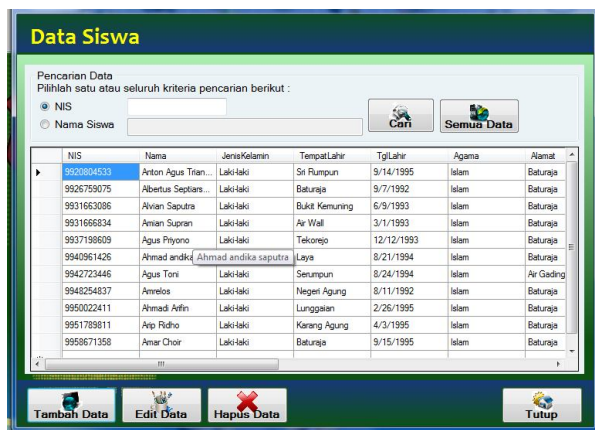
Data Siswa

Pencarian Data
Pilihlah satu atau seluruh kriteria pencarian berikut :

NIS

Nama Siswa

Cari

Semua Data

| NIS | Nama | JenisKelamin | TempatLahir | TglLahir | Agama | Alamat |
|---|---|---|---|---|---|---|
| 9920804533 | Anton Agus Trian... | Laki-laki | Sri Rumpun | 9/14/1995 | Islam | Baturaja |
| 9926759075 | Albertus Septiars... | Laki-laki | Baturaja | 9/7/1992 | Islam | Baturaja |
| 9931663086 | Alvian Saputra | Laki-laki | Bukit Kemuning | 6/9/1993 | Islam | Baturaja |
| 9931666834 | Amian Supran | Laki-laki | Air Wall | 3/1/1993 | Islam | Baturaja |
| 9937198609 | Agus Priyono | Laki-laki | Tekorejo | 12/12/1993 | Islam | Baturaja |
| 9940961426 | Ahmad andika | Ahmad andika saputra | Laya | 8/21/1994 | Islam | Baturaja |
| 9942723446 | Agus Toni | Laki-laki | Serumpun | 8/24/1994 | Islam | Air Gading |
| 9948254837 | Amrelos | Laki-laki | Negeri Agung | 8/11/1992 | Islam | Baturaja |
| 9950022411 | Ahmadi Arifin | Laki-laki | Lunggaian | 2/26/1995 | Islam | Baturaja |
| 9951789811 | Arip Ridho | Laki-laki | Karang Agung | 4/3/1995 | Islam | Baturaja |
| 9958671358 | Amar Choir | Laki-laki | Baturaja | 9/15/1995 | Islam | Baturaja |

Tambah Data

Edit Data

Hapus Data

Tutup